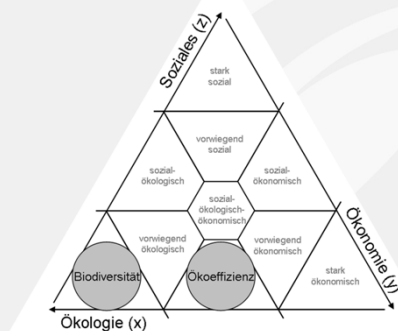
Soziales (z)

stark sozial

vorwiegend sozial

sozialökologisch

sozialökonomisch

sozialökologischökonomisch

vorwiegend ökologisch

vorwiegend ökonomisch

Biodiversität

Ökoeffizienz

stark ökonomisch

Ökonomie (y)

Ökologie (x)